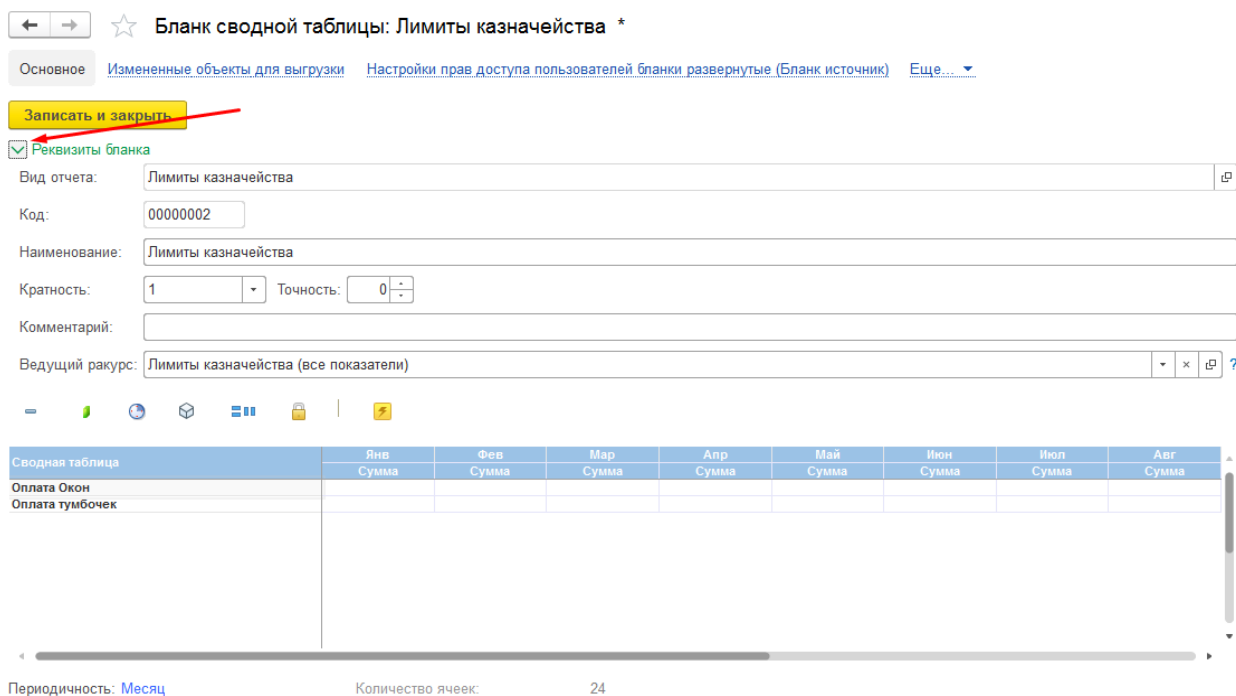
Бланк сводной таблицы: Лимиты казначейства *

Основное Измененные объекты для выгрузки Настройки прав доступа пользователей бланки развернутые (Бланк источник) Еще...

Записать и закрыть

Реквизиты бланка

Вид отчета: Лимиты казначейства

Код: 00000002

Наименование: Лимиты казначейства

Кратность: 1 Точность: 0

Комментарий:

Ведущий ракурс: Лимиты казначейства (все показатели)

| Сводная таблица | Янв Сумма | Фев Сумма | Мар Сумма | Апр Сумма | Май Сумма | Июн Сумма | Июл Сумма | Авг Сумма |
|---|---|---|---|---|---|---|---|---|
| Оплата Окон | | | | | | | | |
| Оплата тумбочек | | | | | | | | |

Периодичность: Месяц Количество ячеек: 24